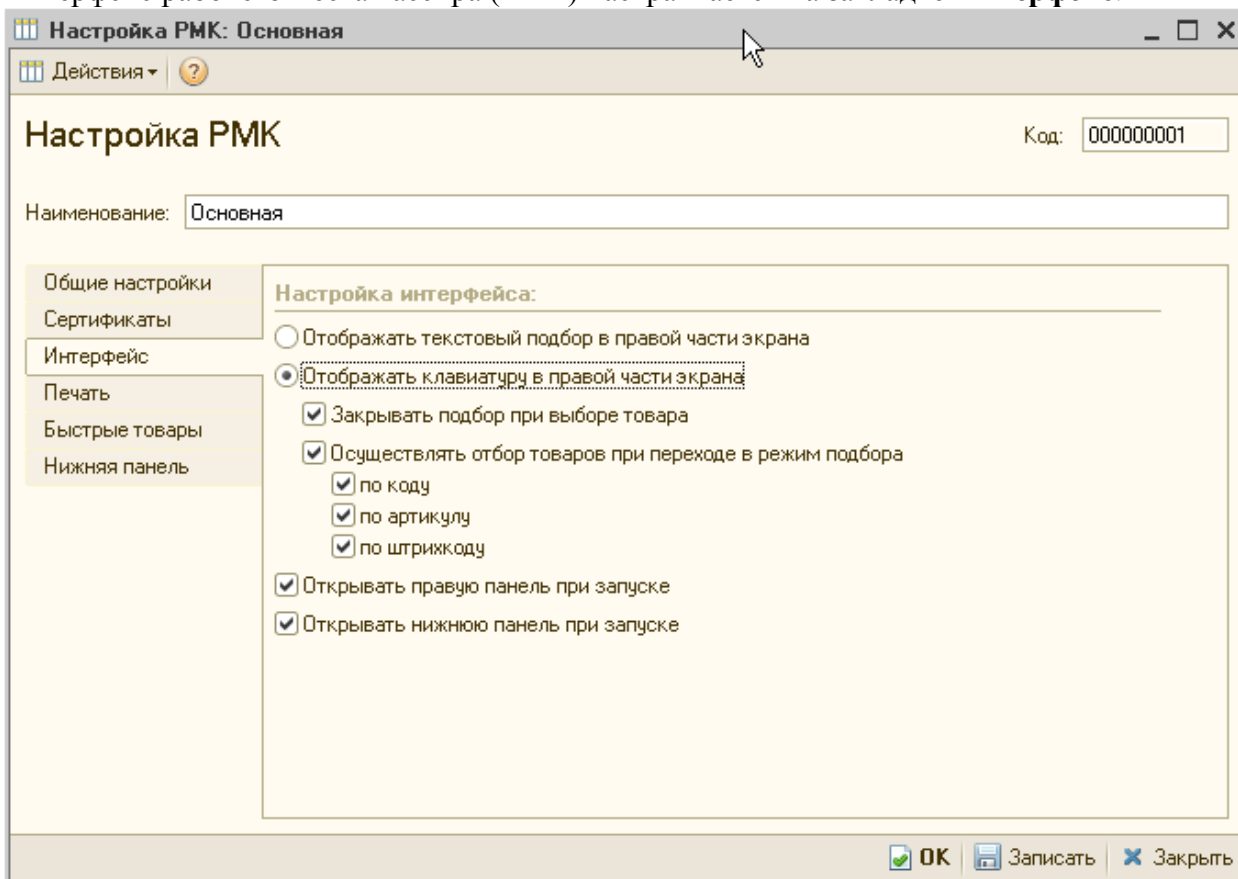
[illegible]

Настройка РМК: Основная

Действия ▾

Настройка РМК

Код: 000000001

Наименование: Основная

Общие настройки
Сертификаты
Интерфейс
Печать
Быстрые товары
Нижняя панель

Настройка интерфейса:

Отображать текстовый подбор в правой части экрана
Отображать клавиатуру в правой части экрана
Закрывать подбор при выборе товара
Осуществлять отбор товаров при переходе в режим подбора
по коду
по артикулу
по штрихкоду
Открывать правую панель при запуске
Открывать нижнюю панель при запуске

OK | Записать | Закрыть